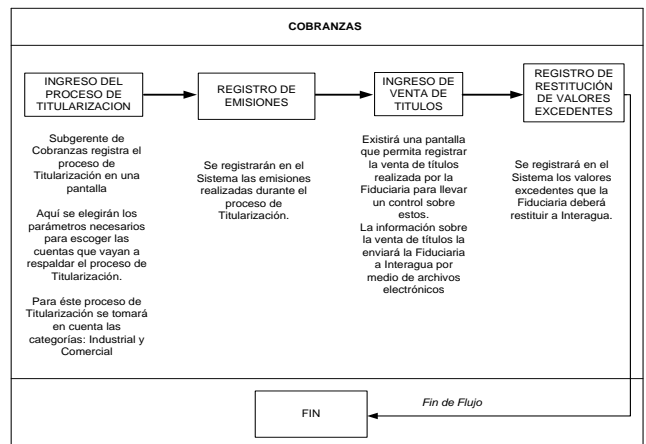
COBRANZAS

INGRESO DEL PROCESO DE TITULARIZACION

Subgerente de Cobranzas registra el proceso de Titularización en una pantalla

Aquí se elegirán los parámetros necesarios para escoger las cuentas que vayan a respaldar el proceso de Titularización.

Para éste proceso de Titularización se tomará en cuenta las categorías: Industrial y Comercial

REGISTRO DE EMISIONES

Se registrarán en el Sistema las emisiones realizadas durante el proceso de Titularización.

INGRESO DE VENTA DE TITULOS

Existirá una pantalla que permita registrar la venta de títulos realizada por la Fiduciaria para llevar un control sobre estos.
La información sobre la venta de títulos la enviará la Fiduciaria a Interagua por medio de archivos electrónicos

REGISTRO DE RESTITUCIÓN DE VALORES EXCEDENTES

Se registrará en el Sistema los valores excedentes que la Fiduciaria deberá restituir a Interagua.

Fin de Flujo

FIN